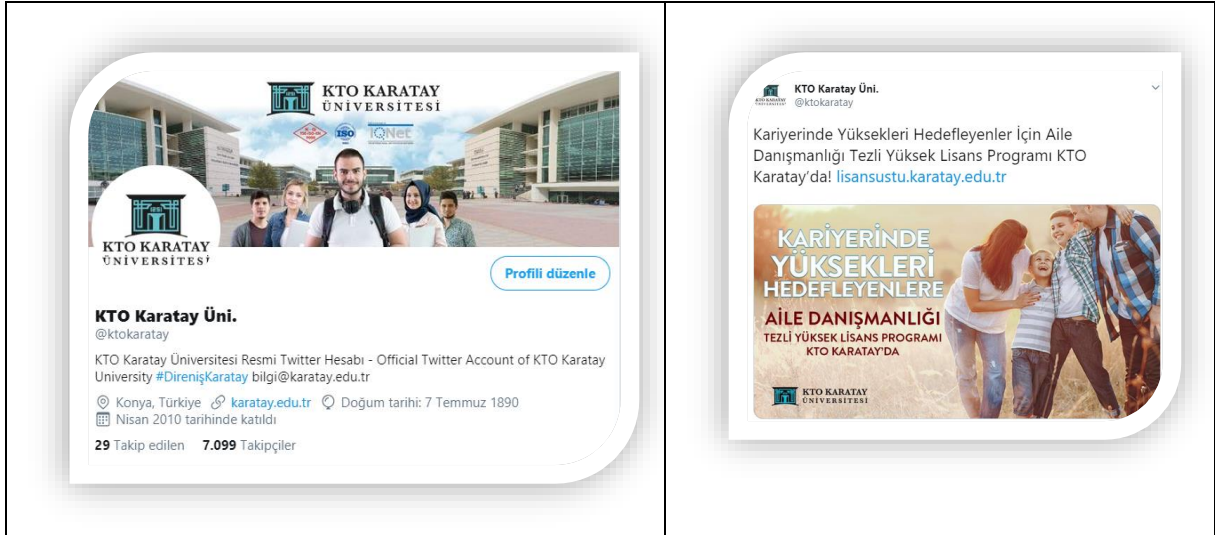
KTO KARATAY ÜNİVERSİTESİ

ISO IQNet

KTO KARATAY ÜNİVERSİTESİ

Profili düzenle

KTO Karatay Üni.
@ktokaratay

KTO Karatay Üniversitesi Resmi Twitter Hesabı - Official Twitter Account of KTO Karatay University #DirenişKaratay bilgi@karatay.edu.tr

Konya, Türkiye karatay.edu.tr Doğum tarihi: 7 Temmuz 1890
Nisan 2010 tarihinde katıldı

29 Takip edilen 7.099 Takipçiler

KTO Karatay Üni.
@ktokaratay

Kariyerinde Yüksekleri Hedefleyenler İçin Aile Danışmanlığı Tezli Yüksek Lisans Programı KTO Karatay'da! lisansustu.karatay.edu.tr

KARİYERİNDE YÜKSEKLERİ HEDEFLEYENLERE
AİLE DANIŞMANLIĞI
TEZLİ YÜKSEK LİSANS PROGRAMI
KTO KARATAY'DA

KTO KARATAY ÜNİVERSİTESİ